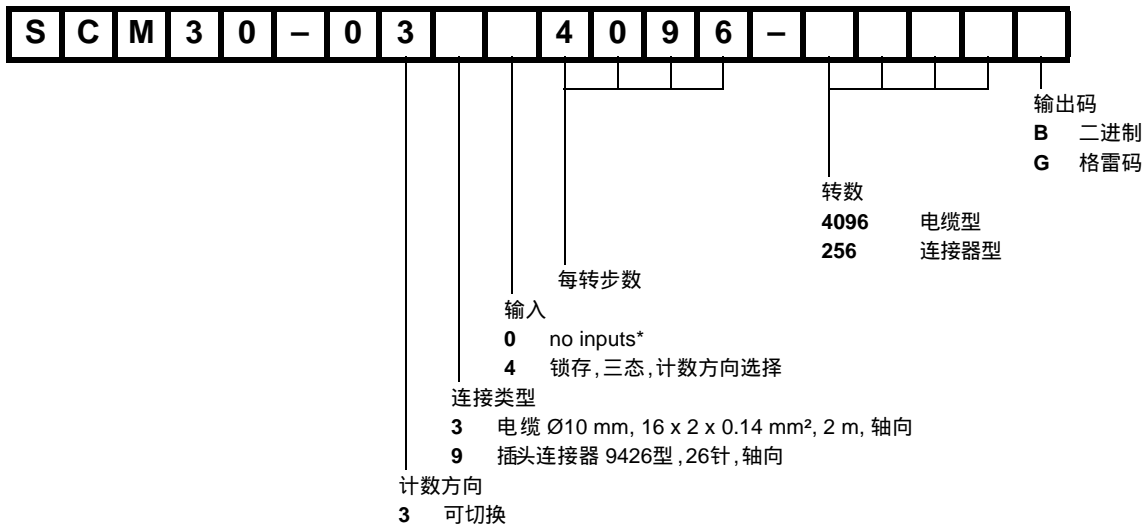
| S | C | M | 3 | 0 | – | 0 | 3 |  |  | 4 | 0 | 9 | 6 | – |  |  |  |  |  |
|---|---|---|---|---|---|---|---|---|---|---|---|---|---|---|---|---|---|---|---|

输出码
**B** 二进制
**G** 格雷码

转数
**4096** 电缆型
**256** 连接器型

每转步数

输入
**0** no inputs*
**4** 锁存, 三态, 计数方向选择

连接类型
**3** 电缆 Ø10 mm, 16 x 2 x 0.14 mm², 2 m, 轴向
**9** 插头连接器 9426型, 26针, 轴向

计数方向
**3** 可切换